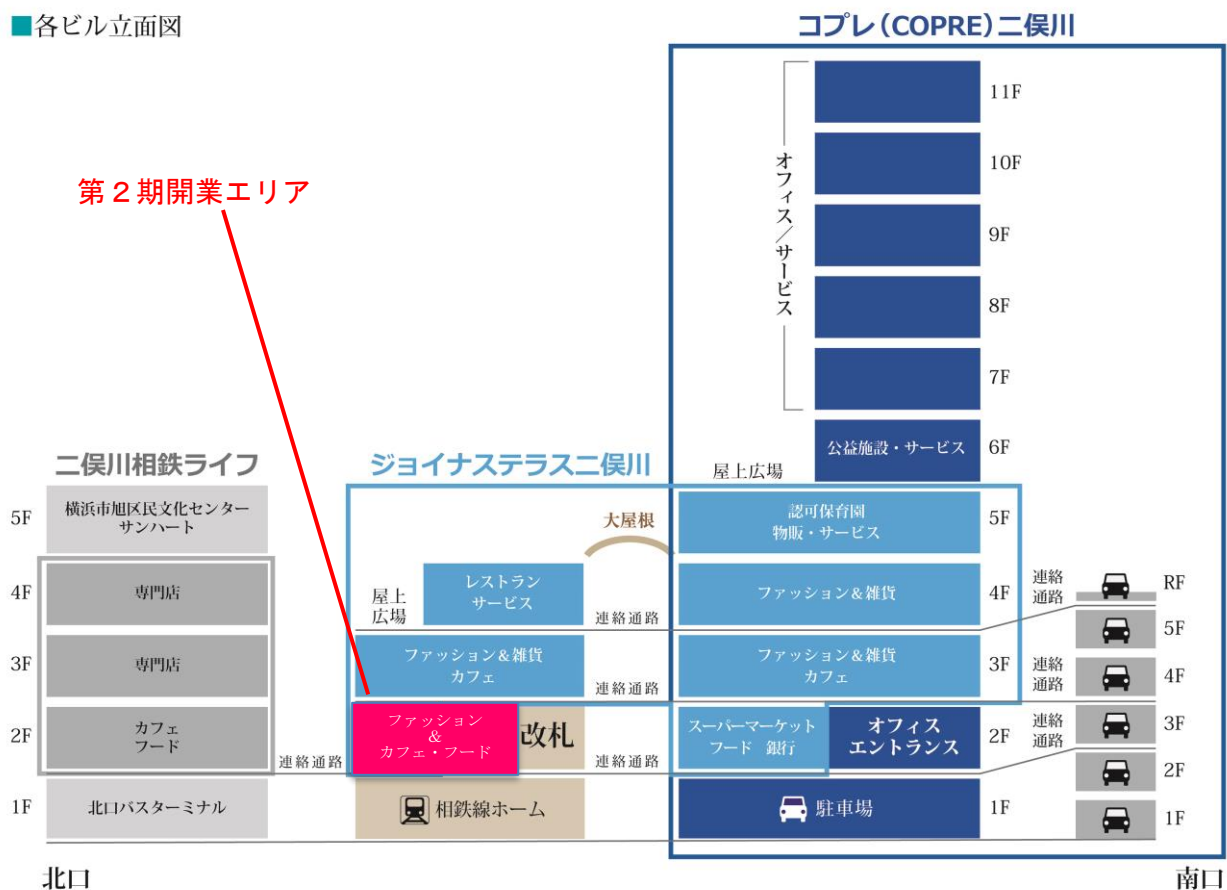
■各ビル立面図

コプレ（COPRE）二俣川

第２期開業エリア

オフィス／サービス

11F
10F
9F
8F
7F
公益施設・サービス 6F
屋上広場

二俣川相鉄ライフ

ジョイナステラス二俣川

5F 横浜市旭区民文化センター サンハート
4F 専門店
3F 専門店
2F カフェ フード
1F 北口バスターミナル

大屋根
屋上広場
レストラン サービス
連絡通路
ファッション＆雑貨 カフェ
連絡通路
ファッション ＆ カフェ・フード
改札
連絡通路
連絡通路
相鉄線ホーム

認可保育園 物販・サービス 5F
ファッション＆雑貨 4F
ファッション＆雑貨 カフェ 3F
スーパーマーケット フード 銀行
オフィス エントランス 2F
駐車場 1F

連絡通路 RF
5F
連絡通路 4F
連絡通路 3F
2F
1F

北口
南口